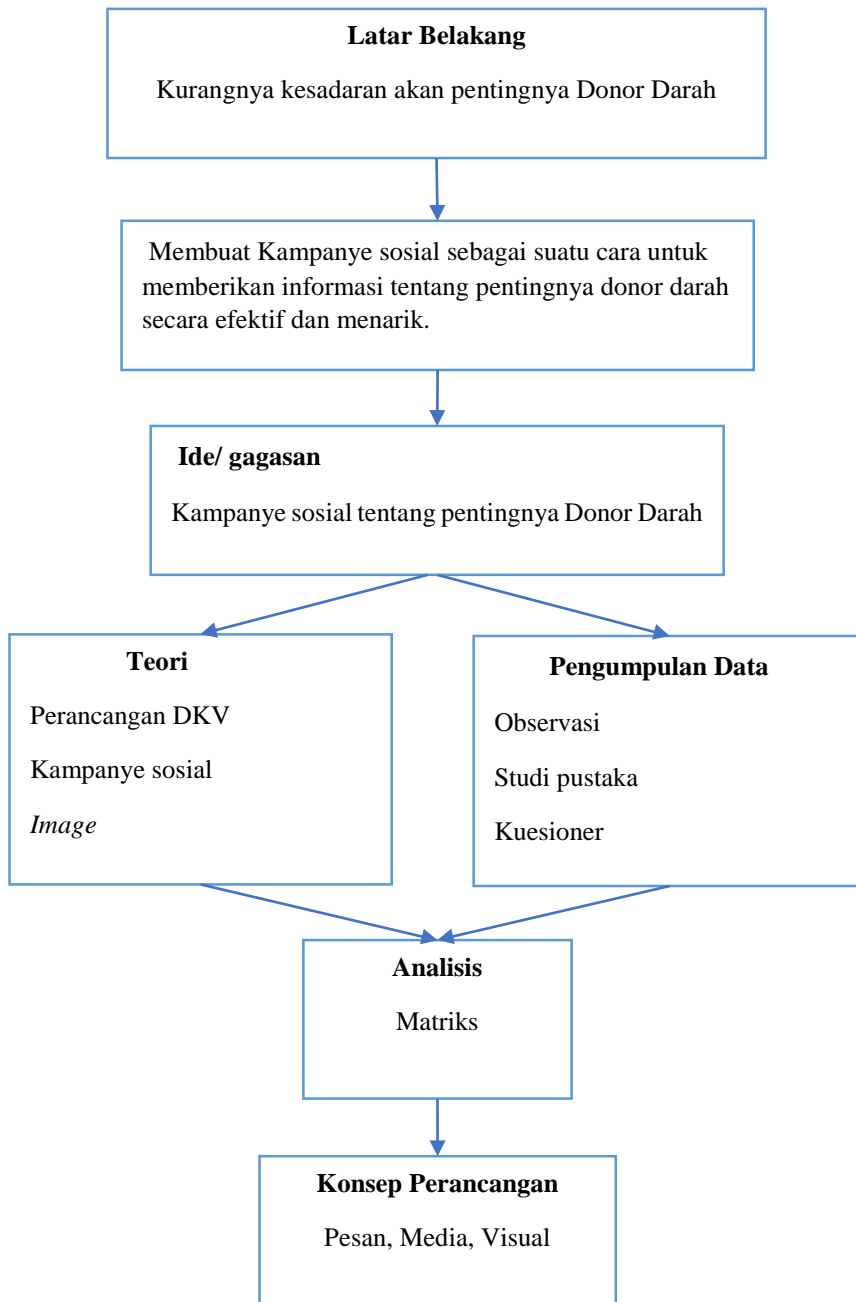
**Latar Belakang**

Kurangnya kesadaran akan pentingnya Donor Darah

Membuat Kampanye sosial sebagai suatu cara untuk memberikan informasi tentang pentingnya donor darah secara efektif dan menarik.

**Ide/ gagasan**

Kampanye sosial tentang pentingnya Donor Darah

**Teori**

Perancangan DKV

Kampanye sosial

*Image*

**Pengumpulan Data**

Observasi

Studi pustaka

Kuesioner

**Analisis**

Matriks

**Konsep Perancangan**

Pesan, Media, Visual